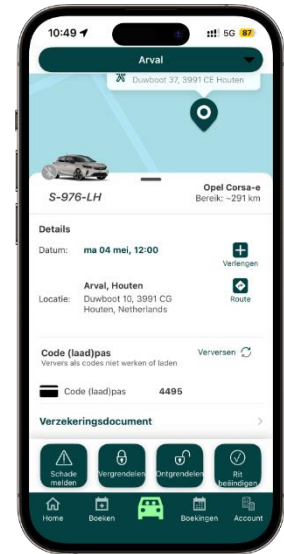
10:49
5G 87

Arval

Duwboot 37, 3991 CE Houten

S-976-LH

Opel Corsa-e
Bereik: ~291 km

Details

Datum: ma 04 mei, 12:00

Verlengen

Arval, Houten

Locatie: Duwboot 10, 3991 CG Houten, Netherlands

Route

Code (laad)pas
Ververs als codes niet werken of laden

Verversen

Code (laad)pas 4495

Verzekeringsdocument

Schade melden

Vergrendelen

Ontgrendelen

Rit beëindigen

Home

Boeken

Boekingen

Account